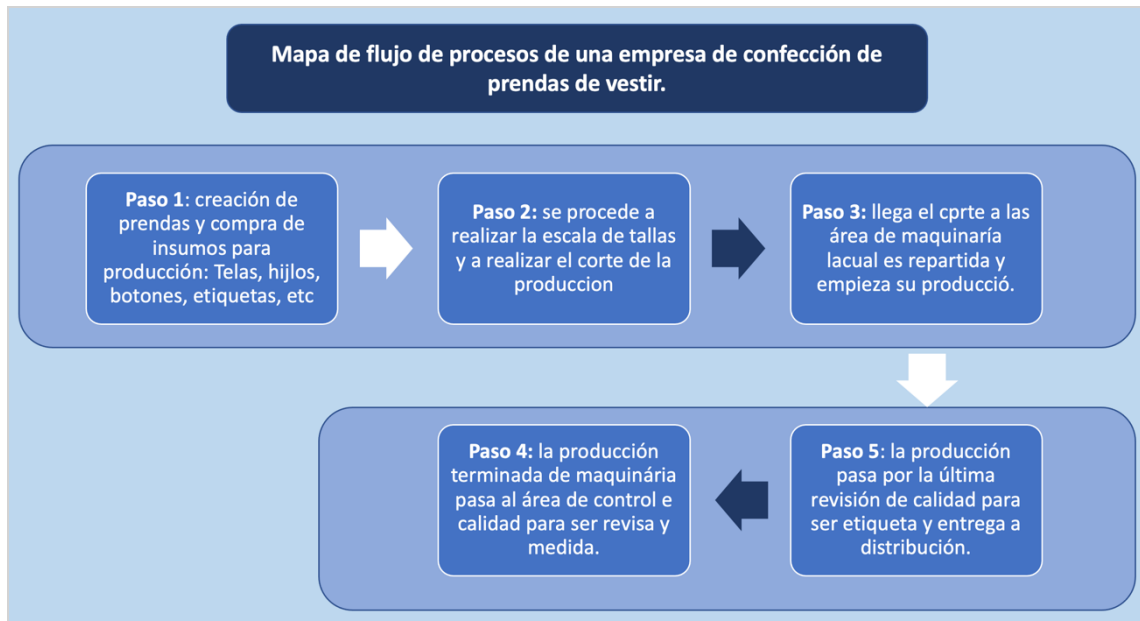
Mapa de flujo de procesos de una empresa de confección de prendas de vestir.

**Paso 1**: creación de prendas y compra de insumos para producción: Telas, hijlos, botones, etiquetas, etc

**Paso 2:** se procede a realizar la escala de tallas y a realizar el corte de la produccion

**Paso 3:** llega el cprte a las área de maquinaría lacual es repartida y empieza su produccció.

**Paso 4:** la producción terminada de maquinária pasa al área de control e calidad para ser revisa y medida.

**Paso 5**: la producción pasa por la última revisión de calidad para ser etiqueta y entrega a distribución.